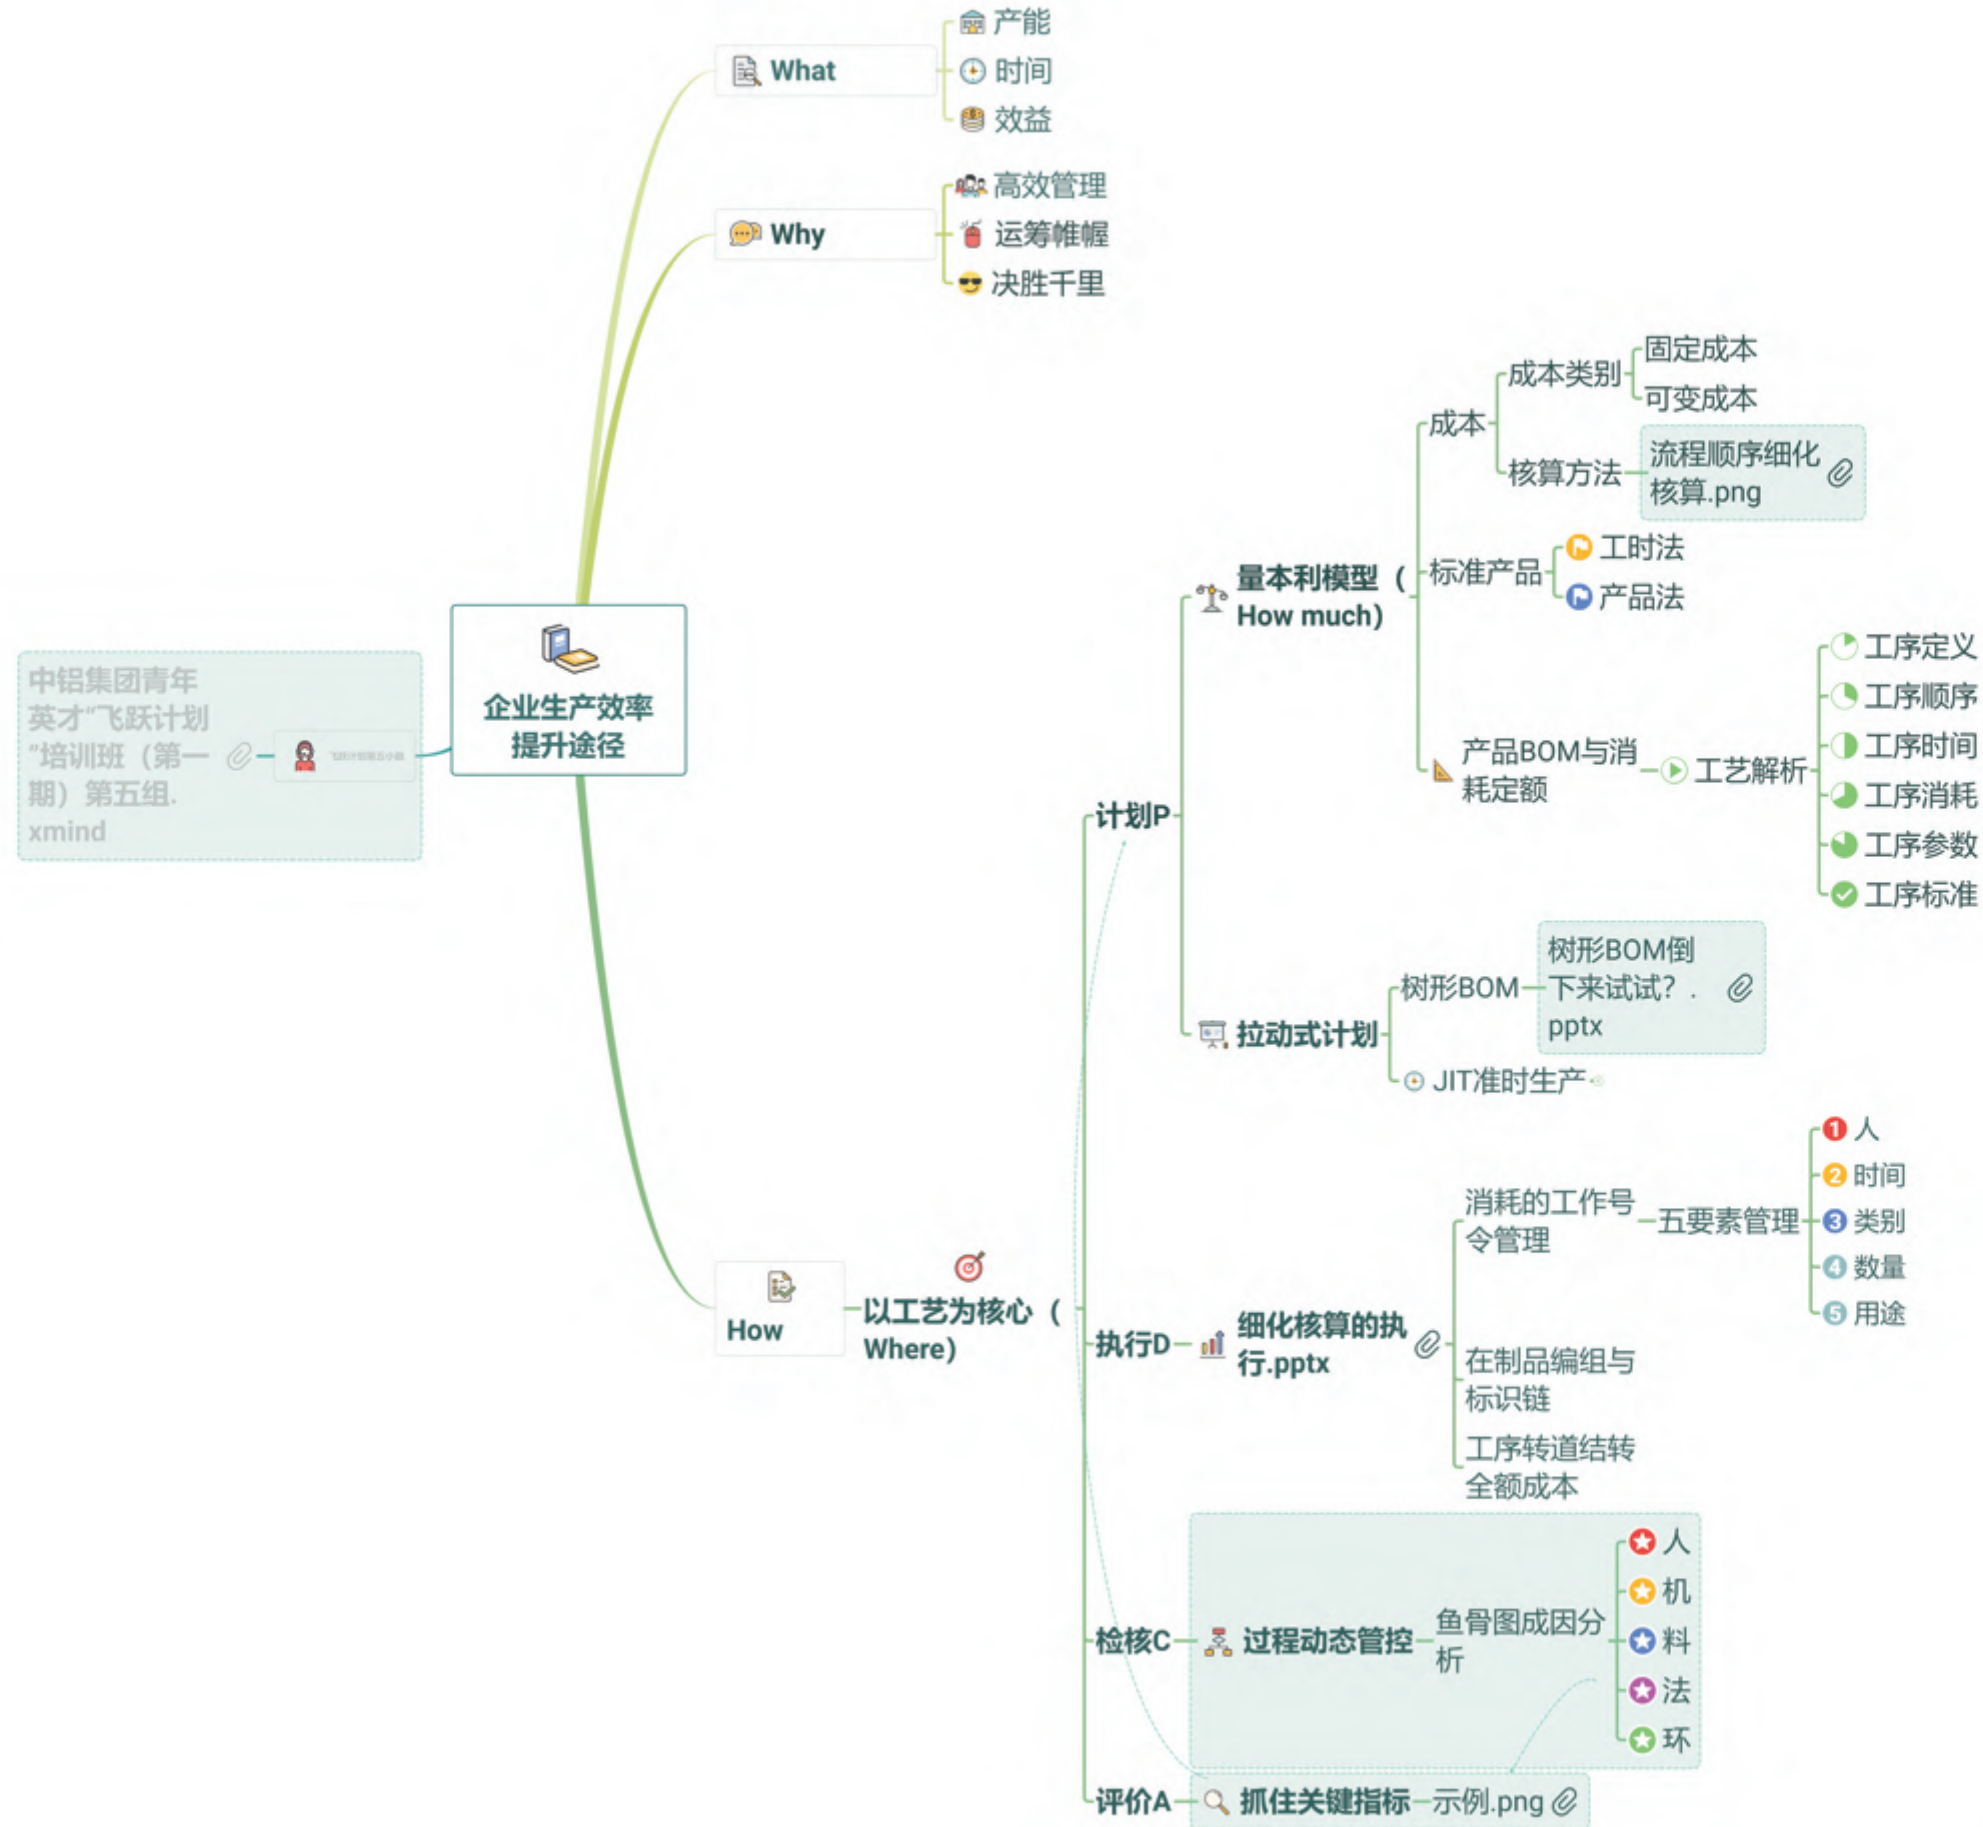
What
产能
时间
效益

Why
高效管理
运筹帷幄
决胜千里

中铝集团青年英才"飞跃计划"培训班（第一期）第五组.xmind

企业生产效率提升途径

How
以工艺为核心（Where）

计划P
量本利模型（How much）
成本
成本类别
固定成本
可变成本
核算方法
流程顺序细化核算.png
标准产品
工时法
产品法
产品BOM与消耗定额
工艺解析
工序定义
工序顺序
工序时间
工序消耗
工序参数
工序标准
拉动式计划
树形BOM
树形BOM倒下来试试？.pptx
JIT准时生产

执行D
细化核算的执行.pptx
消耗的工作号令管理
五要素管理
人
时间
类别
数量
用途
在制品编组与标识链
工序转道结转全额成本

检核C
过程动态管控
鱼骨图成因分析
人
机
料
法
环

评价A
抓住关键指标
示例.png